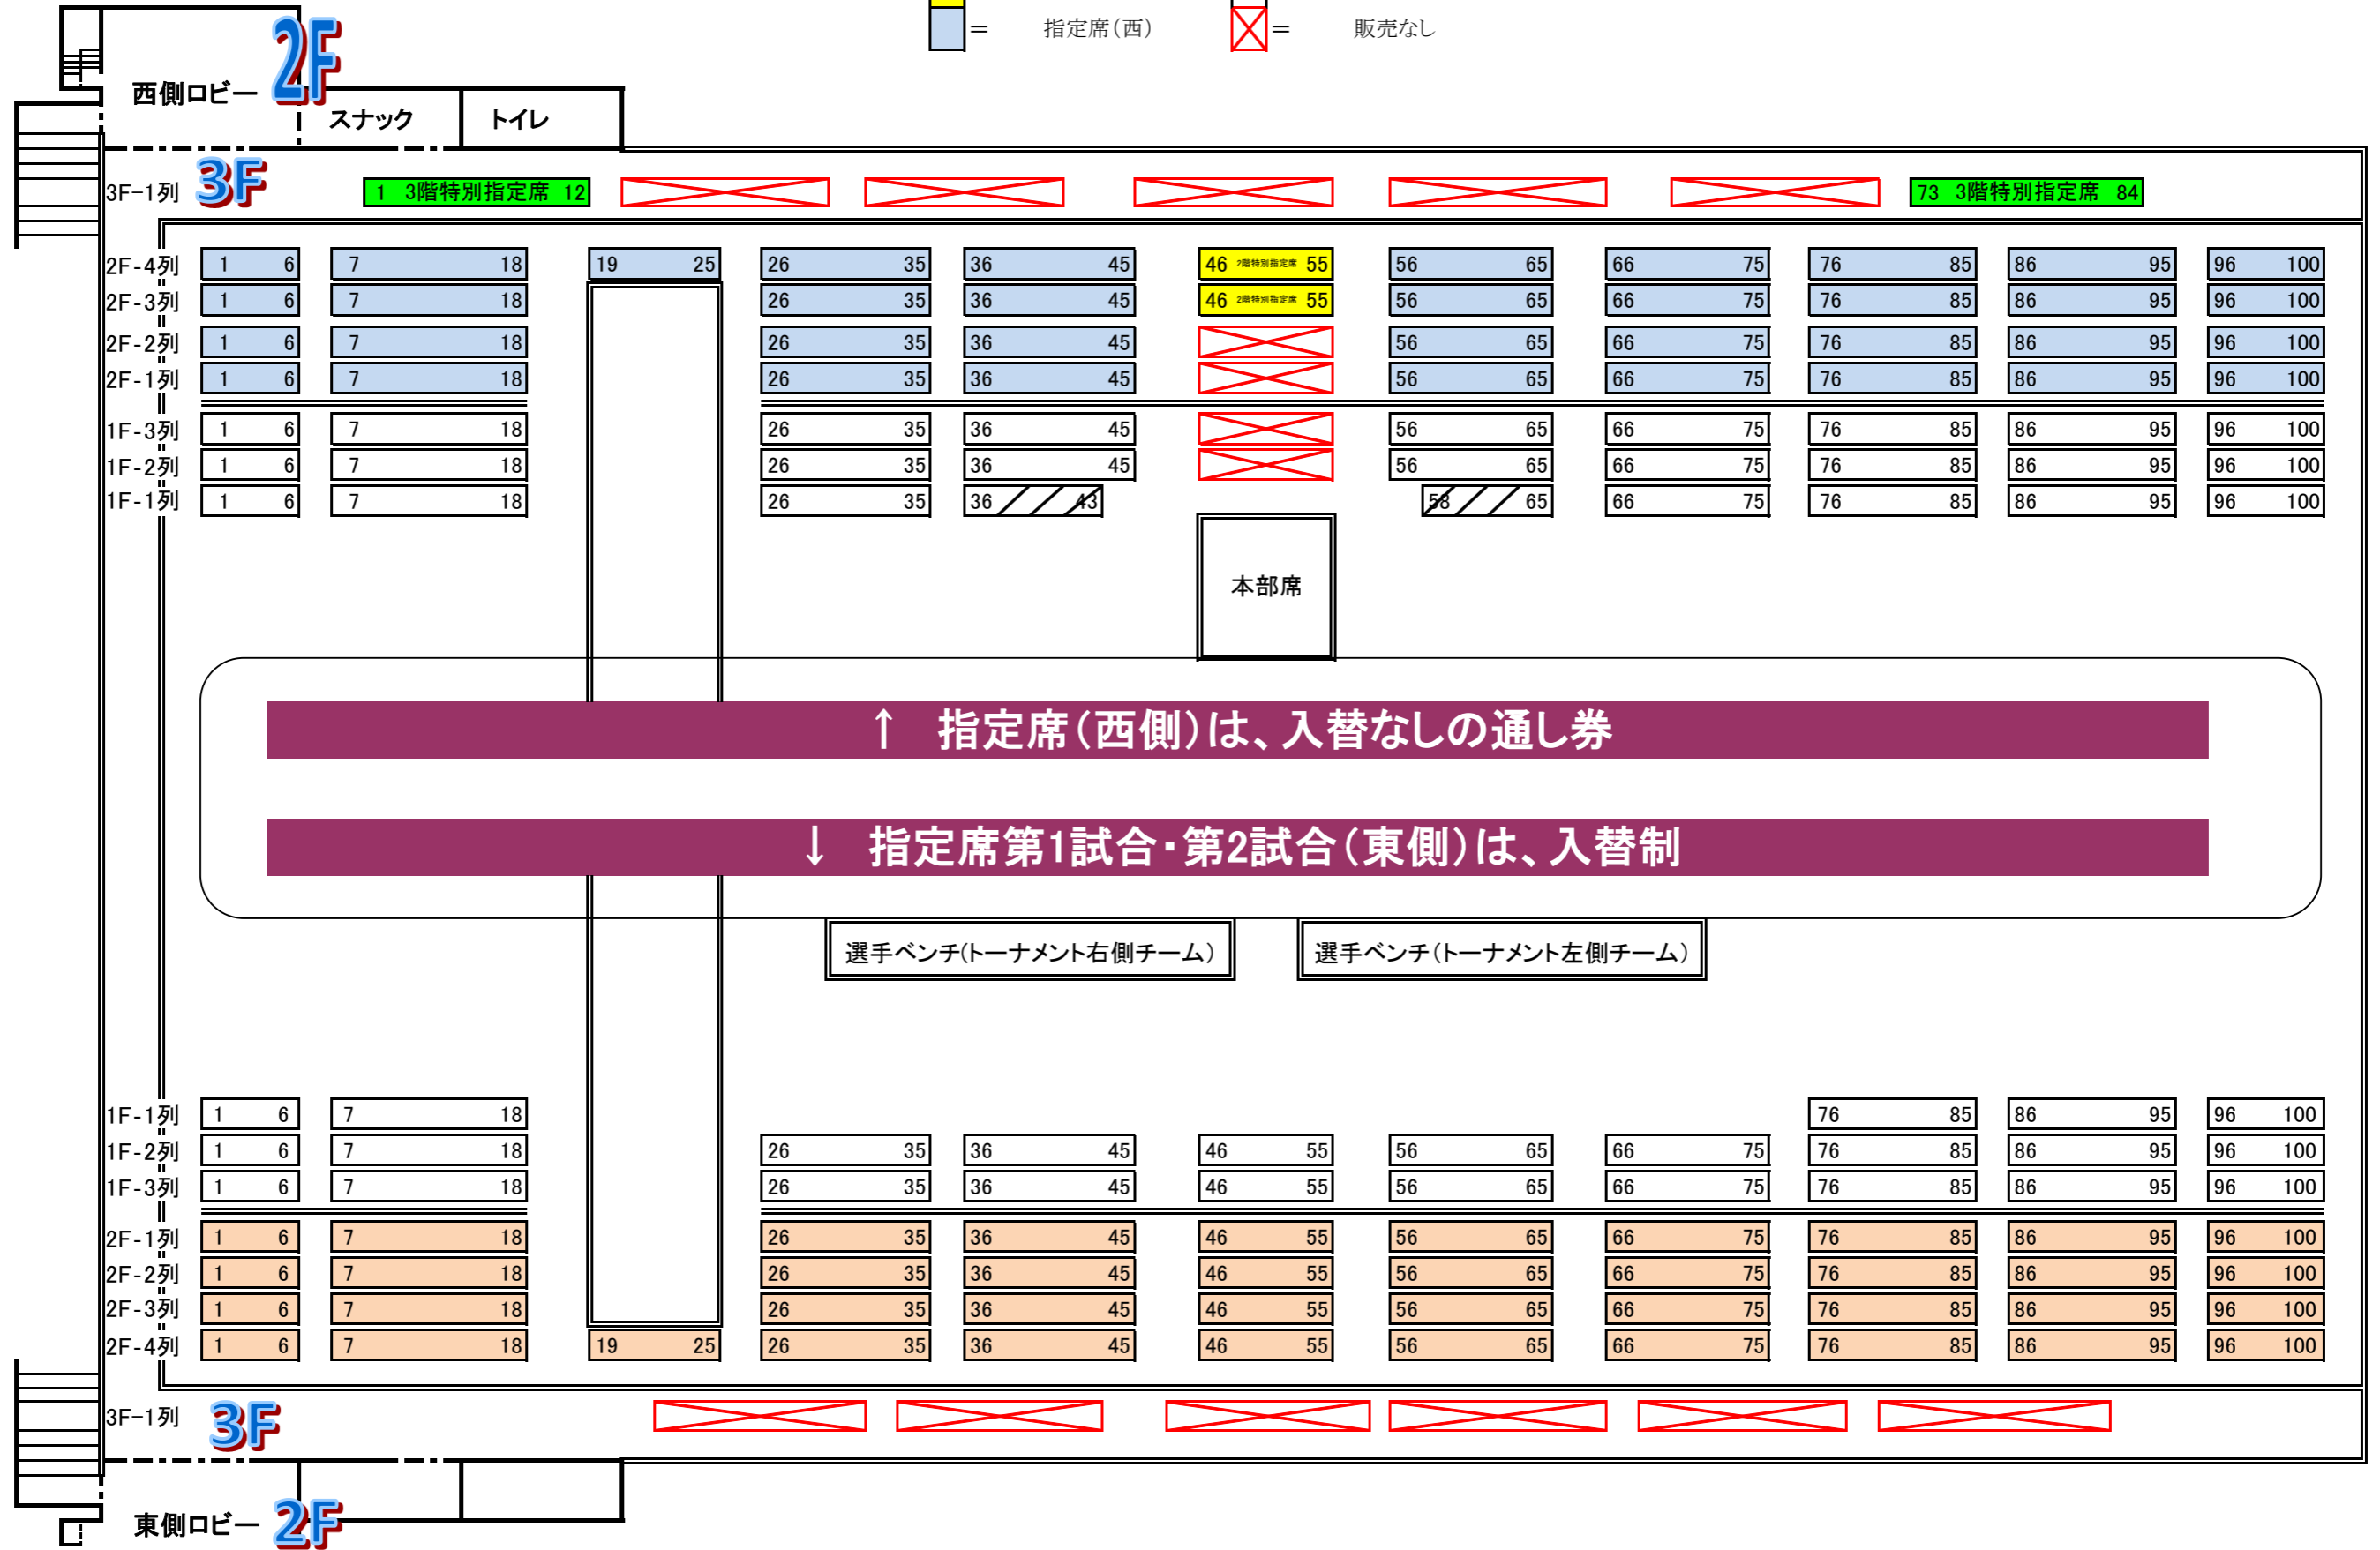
= 指定席(西) = 販売なし

西側ロビー 2F スナック トイレ

3F-1列 3F 1 3階特別指定席 12 73 3階特別指定席 84

2F-4列 1 6 7 18 19 25 26 35 36 45 46 2階特別指定席 55 56 65 66 75 76 85 86 95 96 100
2F-3列 1 6 7 18 26 35 36 45 46 2階特別指定席 55 56 65 66 75 76 85 86 95 96 100
2F-2列 1 6 7 18 26 35 36 45 56 65 66 75 76 85 86 95 96 100
2F-1列 1 6 7 18 26 35 36 45 56 65 66 75 76 85 86 95 96 100
1F-3列 1 6 7 18 26 35 36 45 56 65 66 75 76 85 86 95 96 100
1F-2列 1 6 7 18 26 35 36 45 56 65 66 75 76 85 86 95 96 100
1F-1列 1 6 7 18 26 35 36 43 58 65 66 75 76 85 86 95 96 100

本部席

↑ 指定席(西側)は、入替なしの通し券

↓ 指定席第1試合・第2試合(東側)は、入替制

選手ベンチ(トーナメント右側チーム) 選手ベンチ(トーナメント左側チーム)

1F-1列 1 6 7 18 76 85 86 95 96 100
1F-2列 1 6 7 18 26 35 36 45 46 55 56 65 66 75 76 85 86 95 96 100
1F-3列 1 6 7 18 26 35 36 45 46 55 56 65 66 75 76 85 86 95 96 100
2F-1列 1 6 7 18 26 35 36 45 46 55 56 65 66 75 76 85 86 95 96 100
2F-2列 1 6 7 18 26 35 36 45 46 55 56 65 66 75 76 85 86 95 96 100
2F-3列 1 6 7 18 26 35 36 45 46 55 56 65 66 75 76 85 86 95 96 100
2F-4列 1 6 7 18 19 25 26 35 36 45 46 55 56 65 66 75 76 85 86 95 96 100

3F-1列 3F

東側ロビー 2F